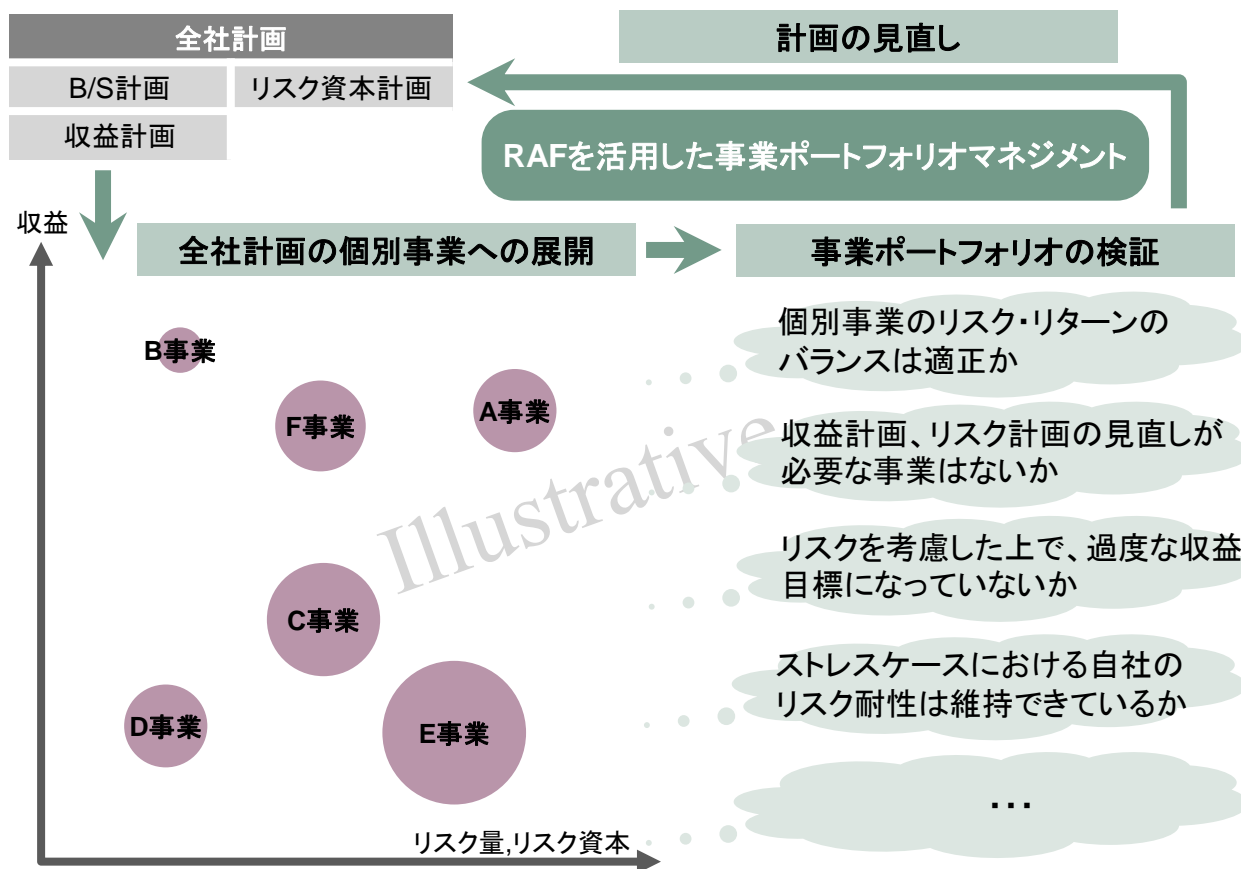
全社計画

B/S計画

リスク資本計画

収益計画

計画の見直し

RAFを活用した事業ポートフォリオマネジメント

収益

全社計画の個別事業への展開

事業ポートフォリオの検証

B事業

F事業

A事業

C事業

D事業

E事業

Illustrative

個別事業のリスク・リターンのバランスは適正か

収益計画、リスク計画の見直しが必要な事業はないか

リスクを考慮した上で、過度な収益目標になっていないか

ストレスケースにおける自社のリスク耐性は維持できているか

…

リスク量,リスク資本